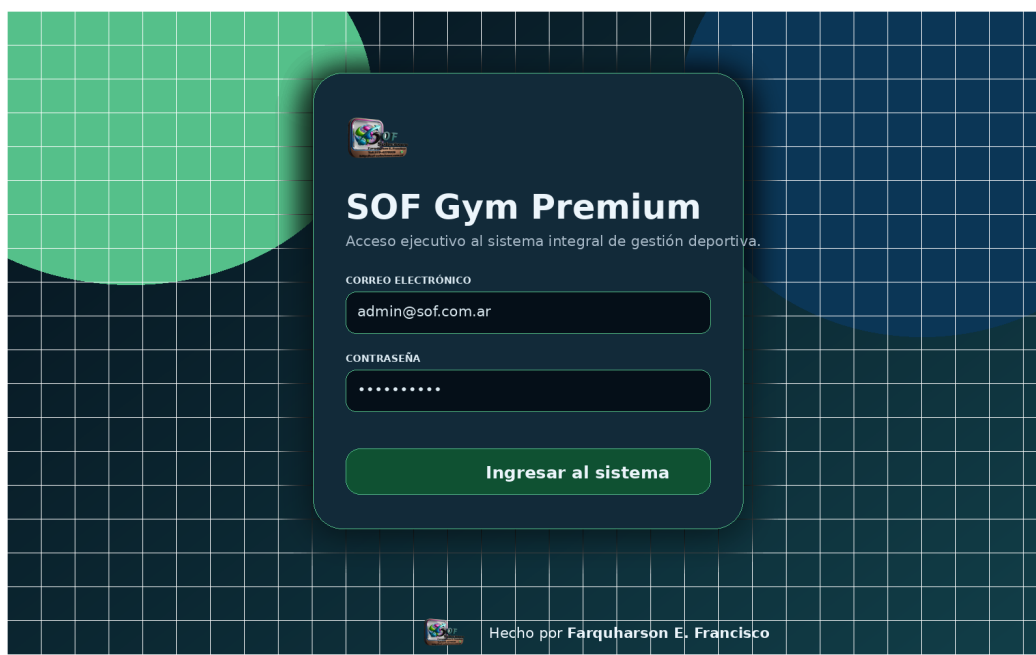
SOF

SOF Gym Premium

Acceso ejecutivo al sistema integral de gestión deportiva.

CORREO ELECTRÓNICO

admin@sof.com.ar

CONTRASEÑA

••••••••••

Ingresar al sistema

SOF

Hecho por **Farquharson E. Francisco**